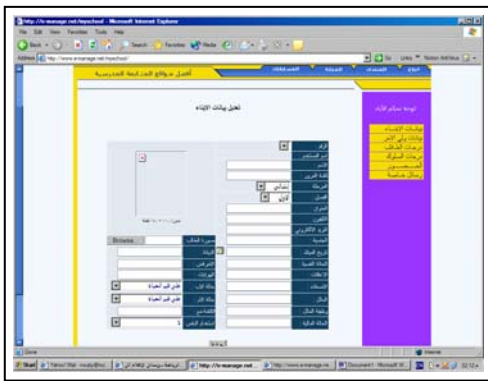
http://e-manage.net/myschool/ - Microsoft Internet Explorer

File Edit View Favorites Tools Help

Back Search Favorites Media

Address http://www.e-manage.net/myschool/ Go Links Norton AntiVirus

أفضل مواقع المتابعة المدرسية

الرئيسية الاتصال الخدمات

تعديل بيانات الابناء

لوحة تحكم الآباء

بيانات الابناء
بيانات ولي الامر
درجات الطالب
درجات السلوك
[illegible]
رسائل خاصة

الرقم
اسم المستخدم
الاسم
كلمة المرور
المرحلة ابتدائي
الفصل أولى
العنوان
التلفون
البريد الالكتروني
الجنسية
تاريخ الميلاد
مكان الميلاد
الملاحظات
الاستاذ
الحالة
الحالة الصحية
صورة الطالب Browse
الوزن
الطول
الهوايات
حالة الأب على قيد الحياة
حالة الأم على قيد الحياة
الاشتراك 1

Done Internet

Start Yahoo! Mail http://e-manage.net... http://www.e-manage.ne... Document1 - Microsoft W... 02:12 م